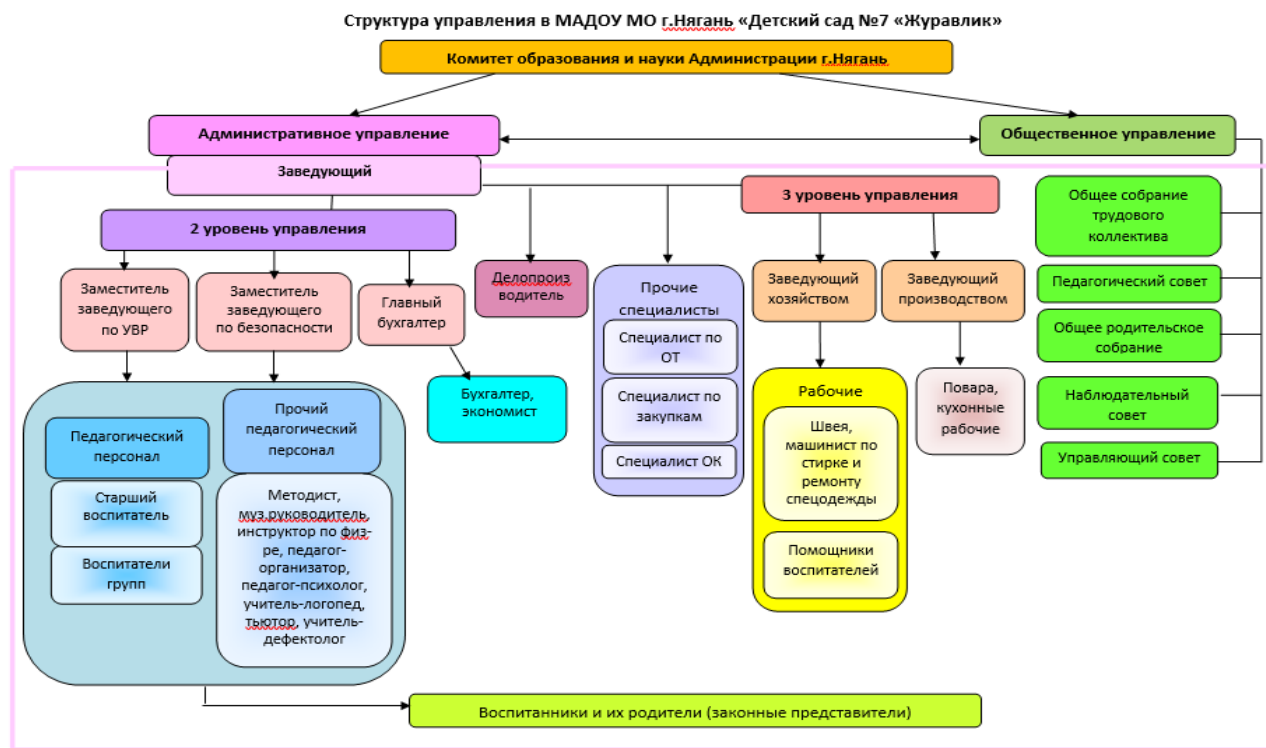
Структура управления в МАДОУ МО г.Нягань «Детский сад №7 «Журавлик»

Комитет образования и науки Администрации г.Нягань

Административное управление

Общественное управление

Заведующий

2 уровень управления

Делопроизводитель

Прочие специалисты

Специалист по ОТ

Специалист по закупкам

Специалист ОК

3 уровень управления

Общее собрание трудового коллектива

Педагогический совет

Общее родительское собрание

Наблюдательный совет

Управляющий совет

Заместитель заведующего по УВР

Заместитель заведующего по безопасности

Главный бухгалтер

Бухгалтер, экономист

Заведующий хозяйством

Заведующий производством

Рабочие

Швея, машинист по стирке и ремонту спецодежды

Помощники воспитателей

Повара, кухонные рабочие

Педагогический персонал

Старший воспитатель

Воспитатели групп

Прочий педагогический персонал

Методист, муз.руководитель, инструктор по физ-ре, педагог-организатор, педагог-психолог, учитель-логопед, тьютор, учитель-дефектолог

Воспитанники и их родители (законные представители)